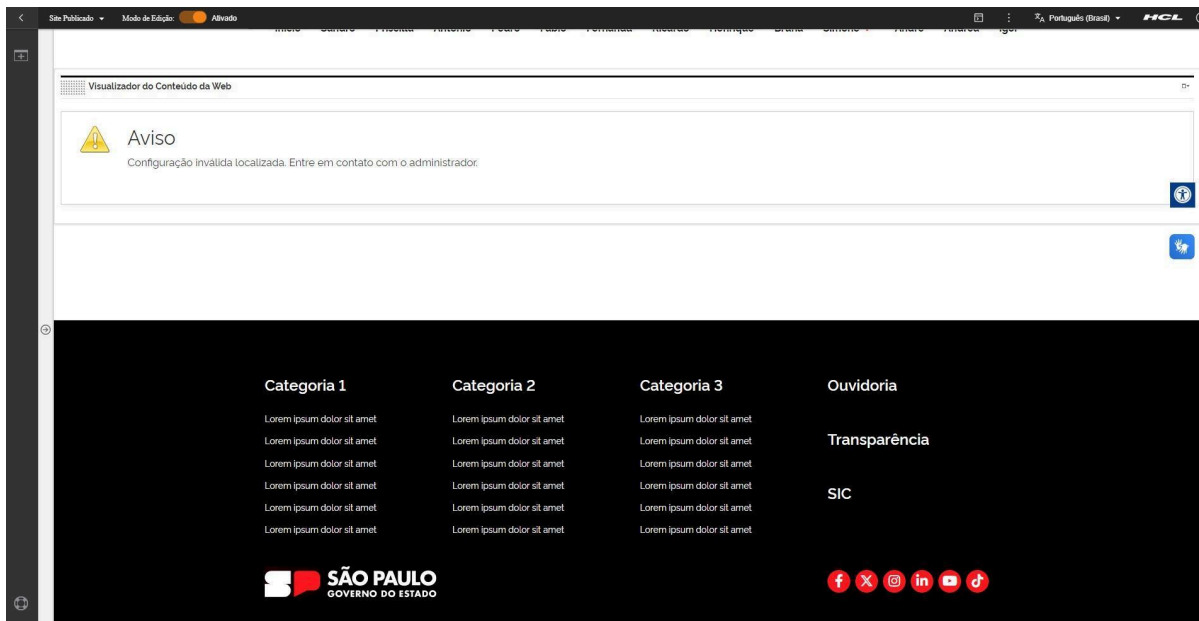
Site Publicado ▾ Modo de Edição: Ativado

Português (Brasil) ▾ HCL

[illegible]

Visualizador do Conteúdo da Web

Aviso

Configuração inválida localizada. Entre em contato com o administrador.

Categoria 1
Lorem ipsum dolor sit amet
Lorem ipsum dolor sit amet
Lorem ipsum dolor sit amet
Lorem ipsum dolor sit amet
Lorem ipsum dolor sit amet
Lorem ipsum dolor sit amet

Categoria 2
Lorem ipsum dolor sit amet
Lorem ipsum dolor sit amet
Lorem ipsum dolor sit amet
Lorem ipsum dolor sit amet
Lorem ipsum dolor sit amet
Lorem ipsum dolor sit amet

Categoria 3
Lorem ipsum dolor sit amet
Lorem ipsum dolor sit amet
Lorem ipsum dolor sit amet
Lorem ipsum dolor sit amet
Lorem ipsum dolor sit amet
Lorem ipsum dolor sit amet

Ouvidoria

Transparência

SIC

SÃO PAULO
GOVERNO DO ESTADO